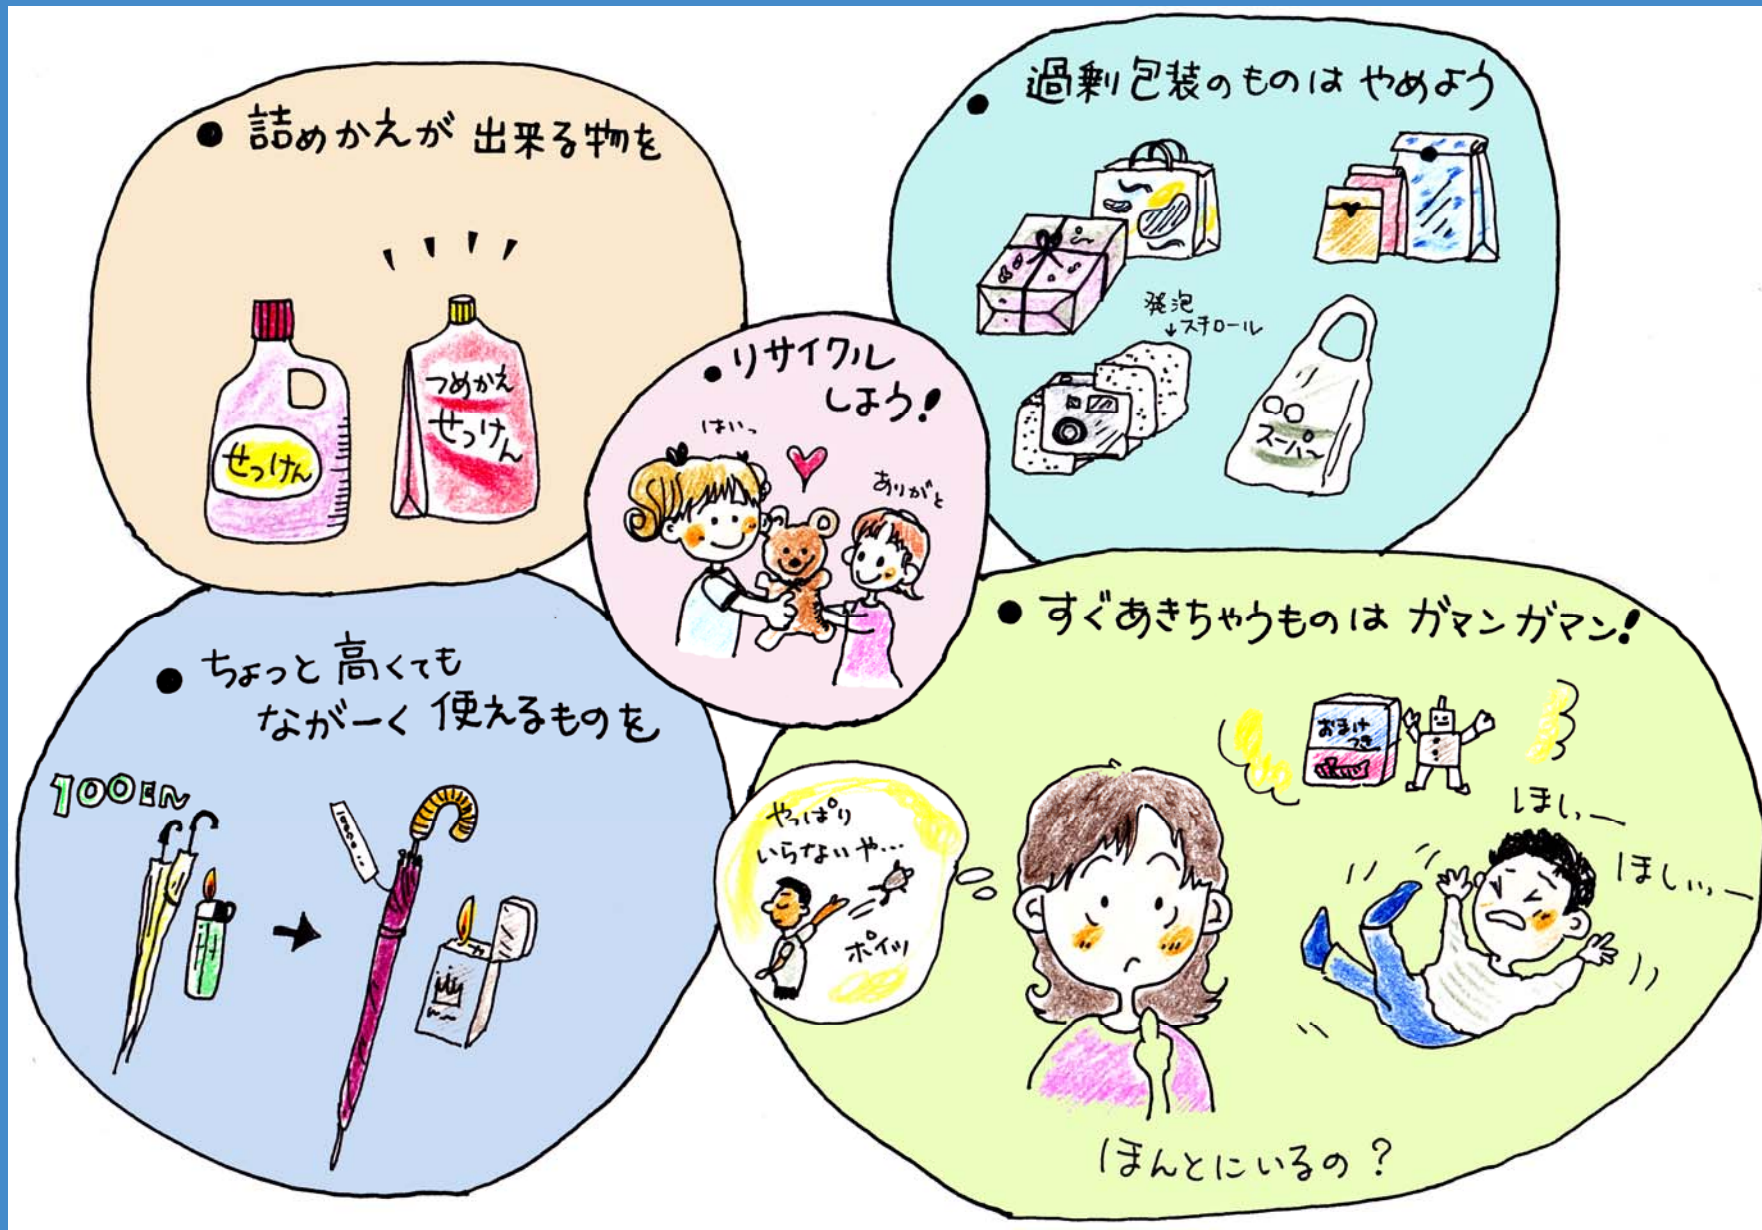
● 詰めかえが出来る物を

せっけん

つめかえ せっけん

● 過剰包装のものはやめよう

発泡スチロール

スーパー

● リサイクルしよう!

はいっ

ありがと

● ちょっと高くても ながーく使えるものを

100EN

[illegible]

● すぐあきちゃうものはガマンガマン!

おまけつき

やっぱりいらないや…

ポイッ

ほしいー

ほしいー

ほんとにいるの?